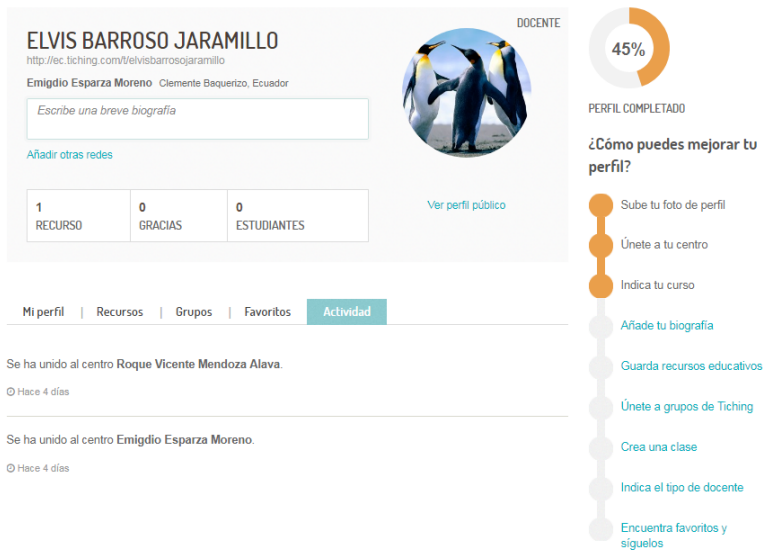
ELVIS BARROSO JARAMILLO
http://ec.tiching.com/t/elvisbarrosojaramillo

DOCENTE

Emigdio Esparza Moreno Clemente Baquerizo, Ecuador

Escribe una breve biografía

Añadir otras redes

| 1 RECURSO | 0 GRACIAS | 0 ESTUDIANTES |
|---|---|---|

Ver perfil público

Mi perfil | Recursos | Grupos | Favoritos | Actividad

Se ha unido al centro **Roque Vicente Mendoza Alava**.

Hace 4 días

Se ha unido al centro **Emigdio Esparza Moreno**.

Hace 4 días

45%

PERFIL COMPLETADO

¿Cómo puedes mejorar tu perfil?

Sube tu foto de perfil

Únete a tu centro

Indica tu curso

Añade tu biografía

Guarda recursos educativos

Únete a grupos de Tiching

Crea una clase

Indica el tipo de docente

Encuentra favoritos y síguelos